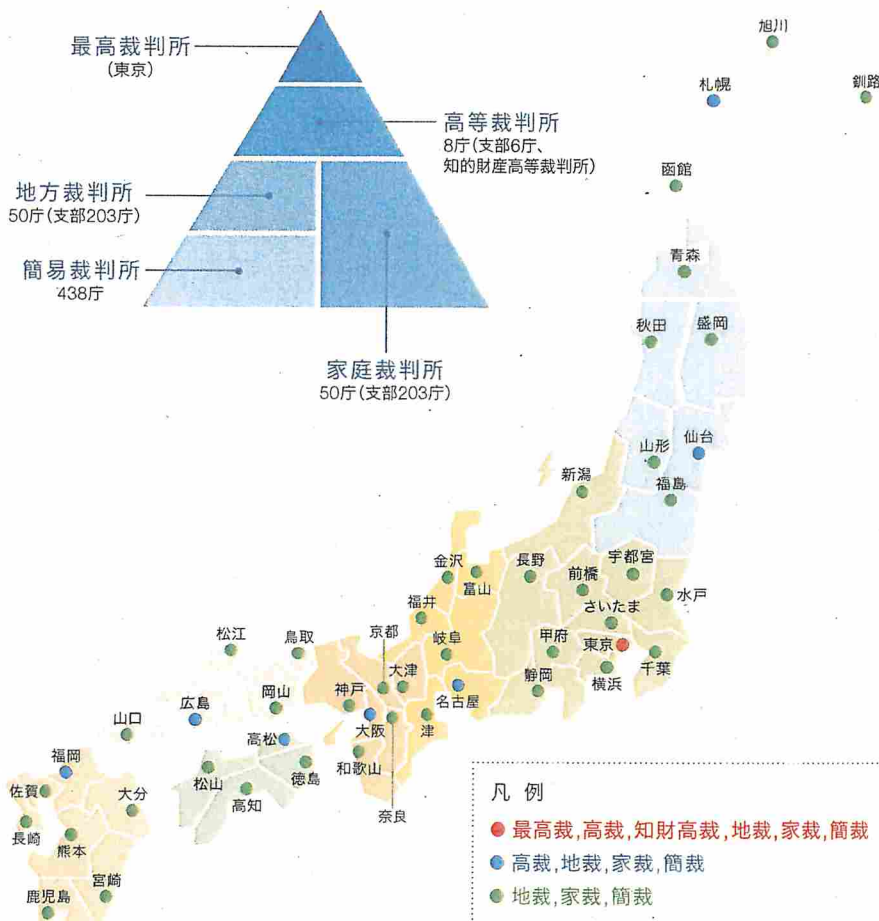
最高裁判所
(東京)

高等裁判所
8庁(支部6庁、知的財産高等裁判所)

地方裁判所
50庁(支部203庁)

簡易裁判所
438庁

家庭裁判所
50庁(支部203庁)

旭川
札幌
釧路
函館
青森
秋田
盛岡
山形
仙台
福島
新潟
金沢
長野
宇都宮
富山
前橋
水戸
福井
さいたま
松江
鳥取
京都
岐阜
甲府
東京
大津
千葉
岡山
神戸
名古屋
静岡
横浜
広島
山口
大阪
津
高松
福岡
和歌山
松山
徳島
佐賀
大分
高知
奈良
長崎
熊本
宮崎
鹿児島

凡例
最高裁,高裁,知財高裁,地裁,家裁,簡裁
高裁,地裁,家裁,簡裁
地裁,家裁,簡裁